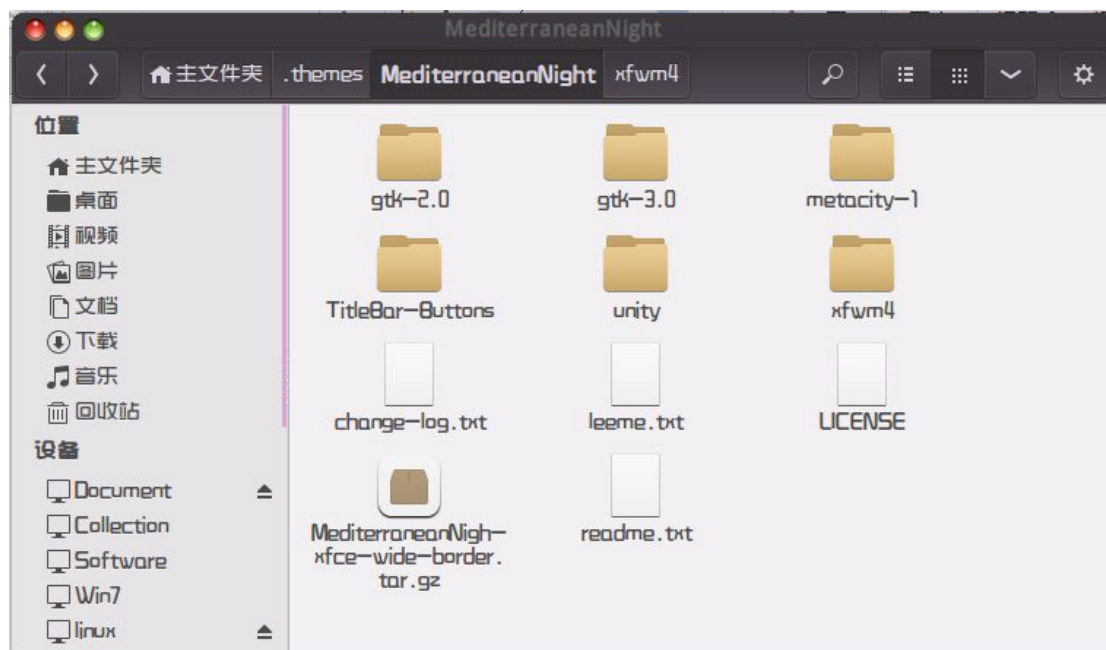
MediterraneanNight

主文件夹 .themes MediterraneanNight xfwm4

位置
主文件夹
桌面
视频
图片
文档
下载
音乐
回收站
设备
Document
Collection
Software
Win7
linux

gtk-2.0
gtk-3.0
metacity-1
TitleBar-Buttons
unity
xfwm4
change-log.txt
leeme.txt
LICENSE
MediterraneanNigh-xfce-wide-border.tar.gz
readme.txt